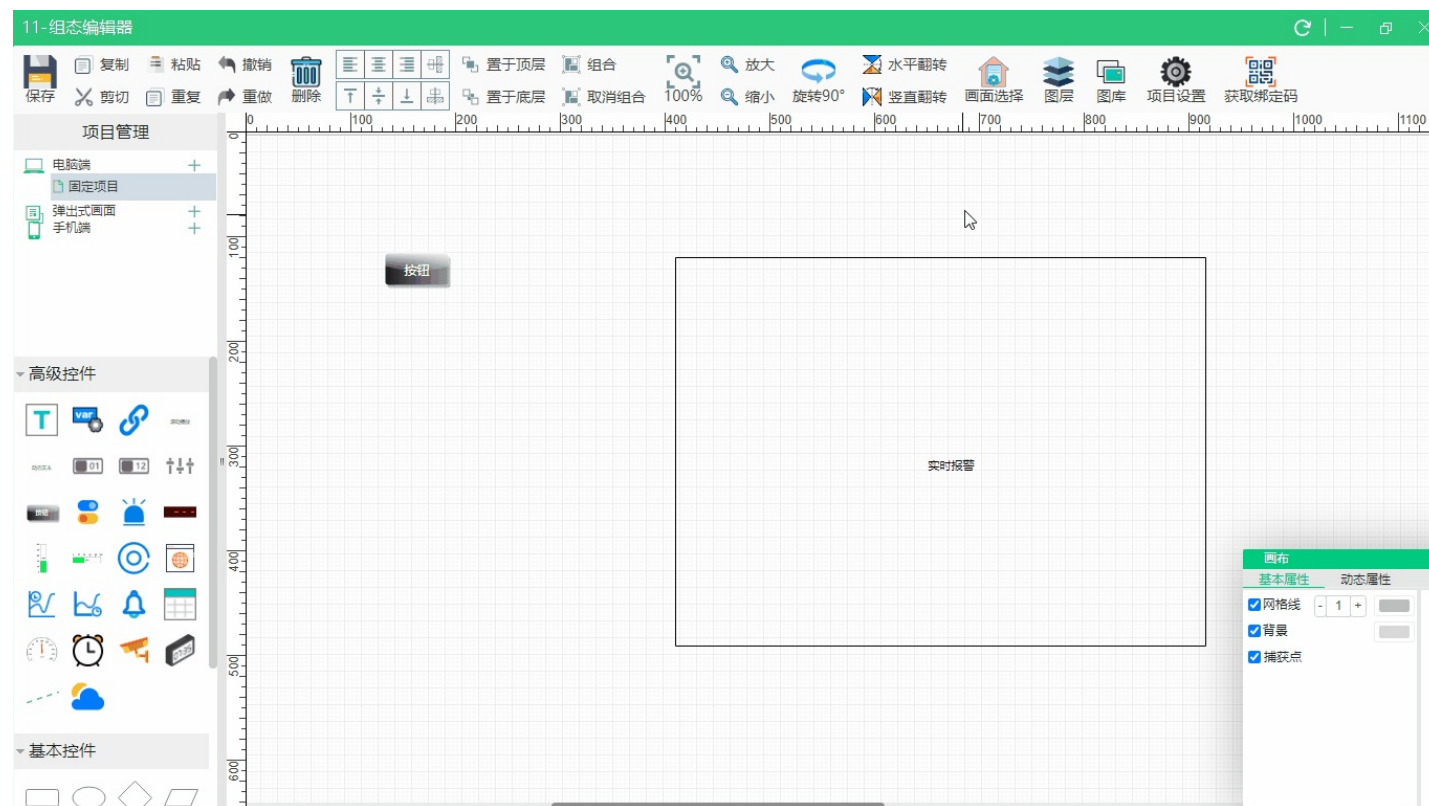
11-组态编辑器

保存 复制 粘贴 撤销 删除 置于顶层 组合 放大 水平翻转 画面选择 图层 图库 项目设置 获取绑定码
剪切 重复 重做 置于底层 取消组合 100% 缩小 旋转90° 竖直翻转

0 100 200 300 400 500 600 700 800 900 1000 1100

项目管理
电脑端 +
固定项目
弹出式画面 +
手机端 +

高级控件
var
01 12
按钮

基本控件

0 100 200 300 400 500 600

按钮

实时报警

画布
基本属性 动态属性
网格线 - 1 +
背景
捕获点